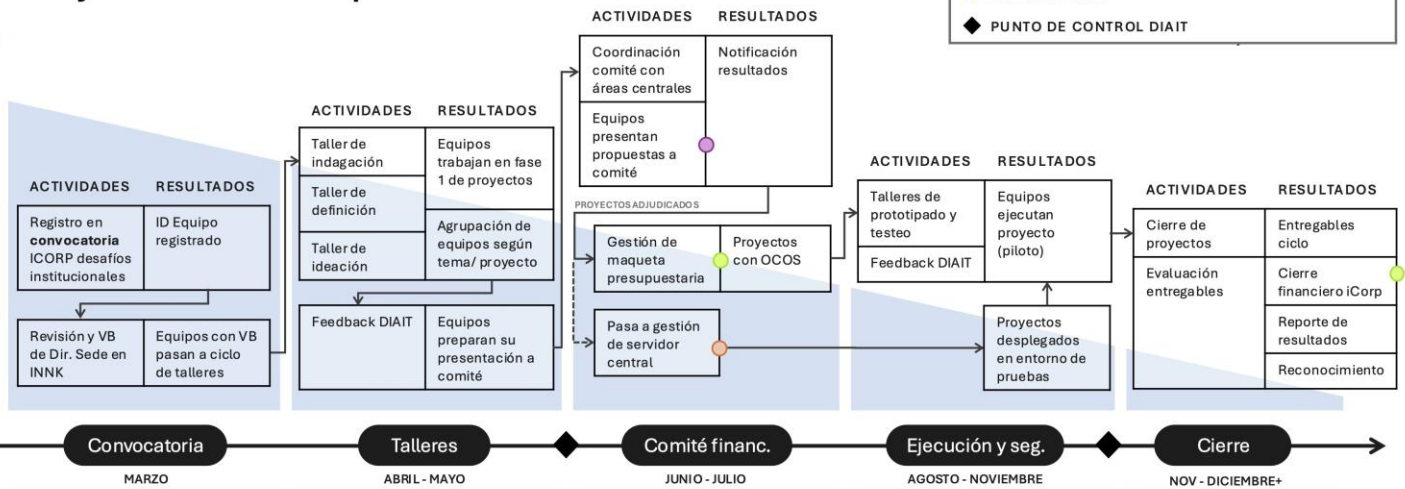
PUNTO DE CONTROL DIAIT

ACTIVIDADES | RESULTADOS
Registro en **convocatoria** ICORP desafíos institucionales | ID Equipo registrado
Revisión y VB de Dir. Sede en INNK | Equipos con VB pasan a ciclo de talleres

ACTIVIDADES | RESULTADOS
Taller de indagación | Equipos trabajan en fase 1 de proyectos
Taller de definición | Agrupación de equipos según tema/ proyecto
Taller de ideación
Feedback DIAIT | Equipos preparan su presentación a comité

ACTIVIDADES | RESULTADOS
Coordinación comité con áreas centrales | Notificación resultados
Equipos presentan propuestas a comité

PROYECTOS ADJUDICADOS
Gestión de maqueta presupuestaria | Proyectos con OCOS
Pasa a gestión de servidor central

ACTIVIDADES | RESULTADOS
Talleres de prototipado y testeo | Equipos ejecutan proyecto (piloto)
Feedback DIAIT
Proyectos desplegados en entorno de pruebas

ACTIVIDADES | RESULTADOS
Cierre de proyectos | Entregables ciclo
Evaluación entregables | Cierre financiero iCorp
Reporte de resultados
Reconocimiento

Convocatoria
MARZO
Talleres
ABRIL - MAYO
Comité financ.
JUNIO - JULIO
Ejecución y seg.
AGOSTO - NOVIEMBRE
Cierre
NOV - DICIEMBRE+